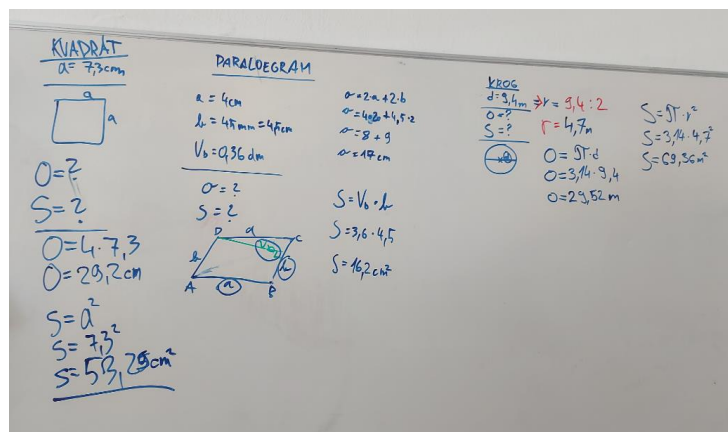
KVADRAT
$a = 7,3cm$

a
a

$O = ?$
$S = ?$

$O = 4 \cdot 7,3$
$O = 29,2 cm$

$S = a^2$
$S = 7,3^2$
$S = 53,29 cm^2$

PARALOEGRAM

$a = 4cm$
$b = 45mm = 4,5cm$
$V_b = 0,36 dm$

$O = ?$
$S = ?$

D a C
b $V_b$ b
A a B

$O = 2 \cdot a + 2 \cdot b$
$O = 4 \cdot 2 + 4,5 \cdot 2$
$O = 8 + 9$
$O = 17 cm$

$S = V_b \cdot b$
$S = 3,6 \cdot 4,5$
$S = 16,2 cm^2$

KROG
$d = 9,4m$
$O = ?$
$S = ?$

$\Rightarrow r = 9,4 : 2$
$r = 4,7m$

$O = \pi \cdot d$
$O = 3,14 \cdot 9,4$
$O = 29,52 m$

$S = \pi \cdot r^2$
$S = 3,14 \cdot 4,7^2$
$S = 69,36 m^2$